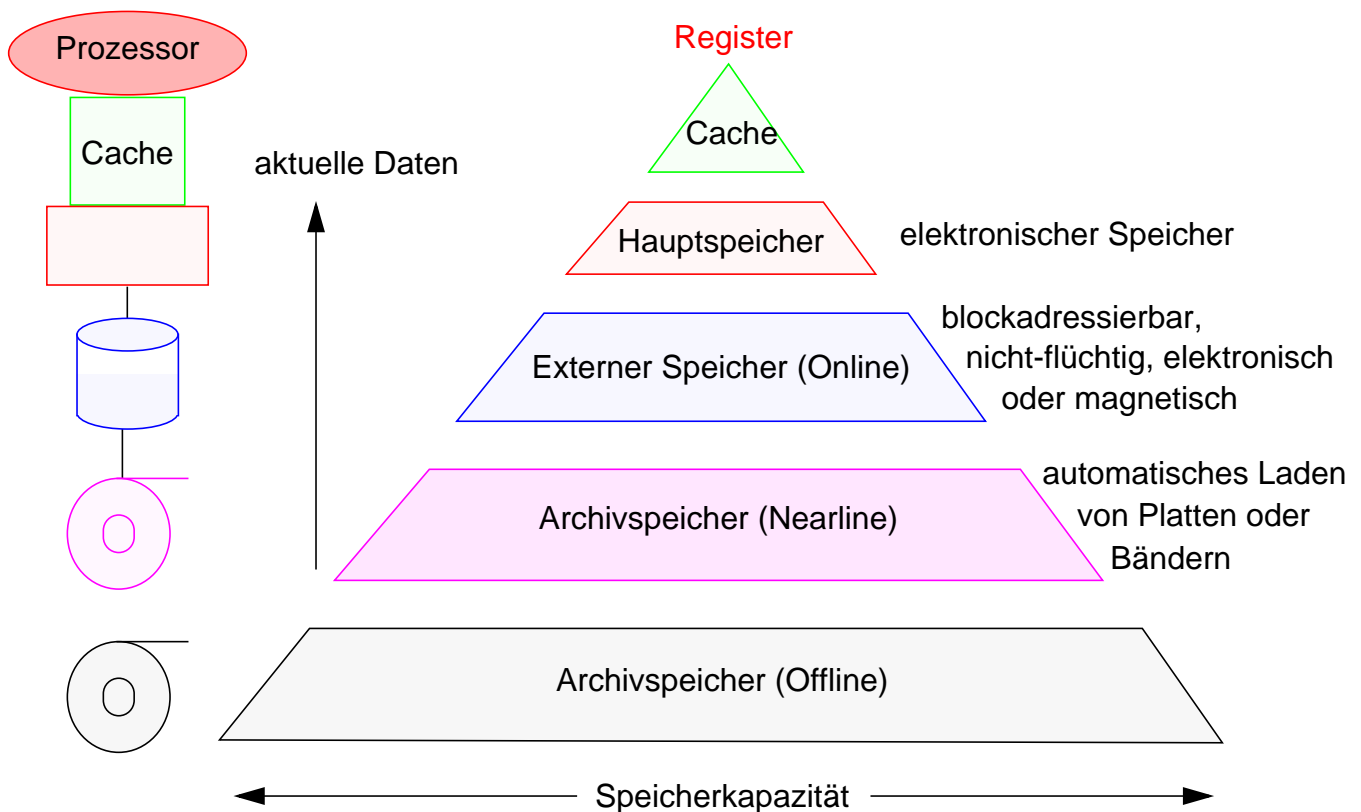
Prozessor

Cache

aktuelle Daten

Register

Cache

Hauptspeicher

elektronischer Speicher

Externer Speicher (Online)

blockadressierbar, nicht-flüchtig, elektronisch oder magnetisch

Archivspeicher (Nearline)

automatisches Laden von Platten oder Bändern

Archivspeicher (Offline)

Speicherkapazität